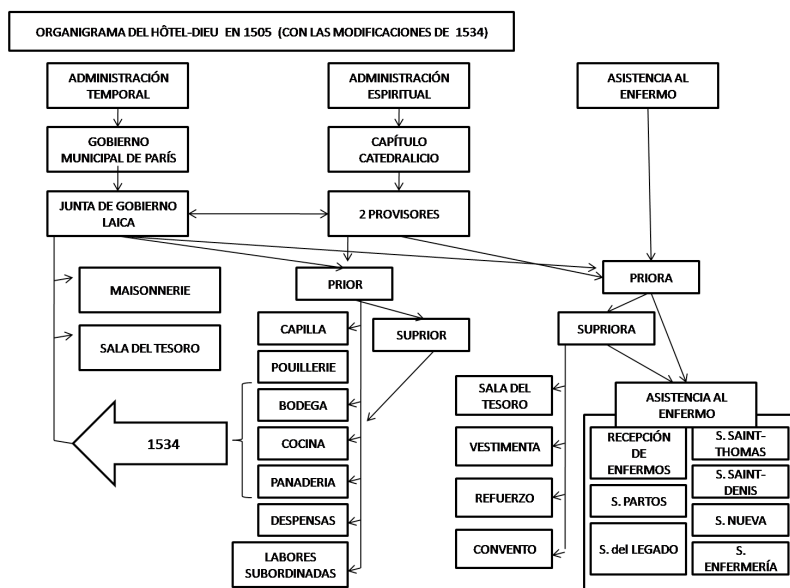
ORGANIGRAMA DEL HÔTEL-DIEU EN 1505 (CON LAS MODIFICACIONES DE 1534)

ADMINISTRACIÓN TEMPORAL

ADMINISTRACIÓN ESPIRITUAL

ASISTENCIA AL ENFERMO

GOBIERNO MUNICIPAL DE PARÍS

CAPÍTULO CATEDRALICIO

JUNTA DE GOBIERNO LAICA

2 PROVISORES

MAISONNERIE

PRIOR

PRIORA

SALA DEL TESORO

CAPILLA

SUPRIOR

SUPRIORA

POUILLERIE

SALA DEL TESORO

ASISTENCIA AL ENFERMO

BODEGA

1534

COCINA

VESTIMENTA

RECEPCIÓN DE ENFERMOS

S. SAINT-THOMAS

PANADERIA

S. SAINT-DENIS

REFUERZO

S. PARTOS

DESPENSAS

S. NUEVA

CONVENTO

S. del LEGADO

LABORES SUBORDINADAS

S. ENFERMERÍA